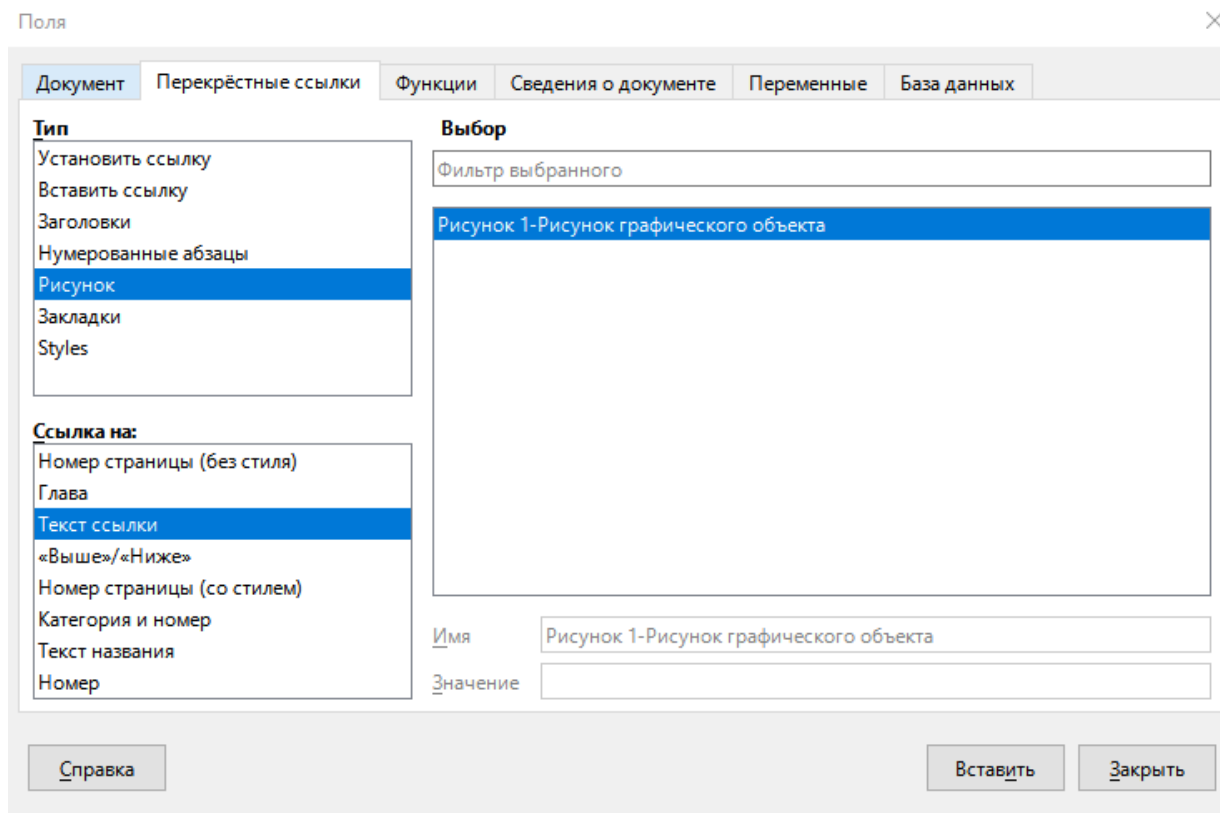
Поля

Документ
Перекрёстные ссылки
Функции
Сведения о документе
Переменные
База данных

Тип
Установить ссылку
Вставить ссылку
Заголовки
Нумерованные абзацы
Рисунок
Закладки
Styles

Ссылка на:
Номер страницы (без стиля)
Глава
Текст ссылки
«Выше»/«Ниже»
Номер страницы (со стилем)
Категория и номер
Текст названия
Номер

Выбор
Фильтр выбранного
Рисунок 1-Рисунок графического объекта

Имя Рисунок 1-Рисунок графического объекта
Значение

Справка
Вставить
Закрыть